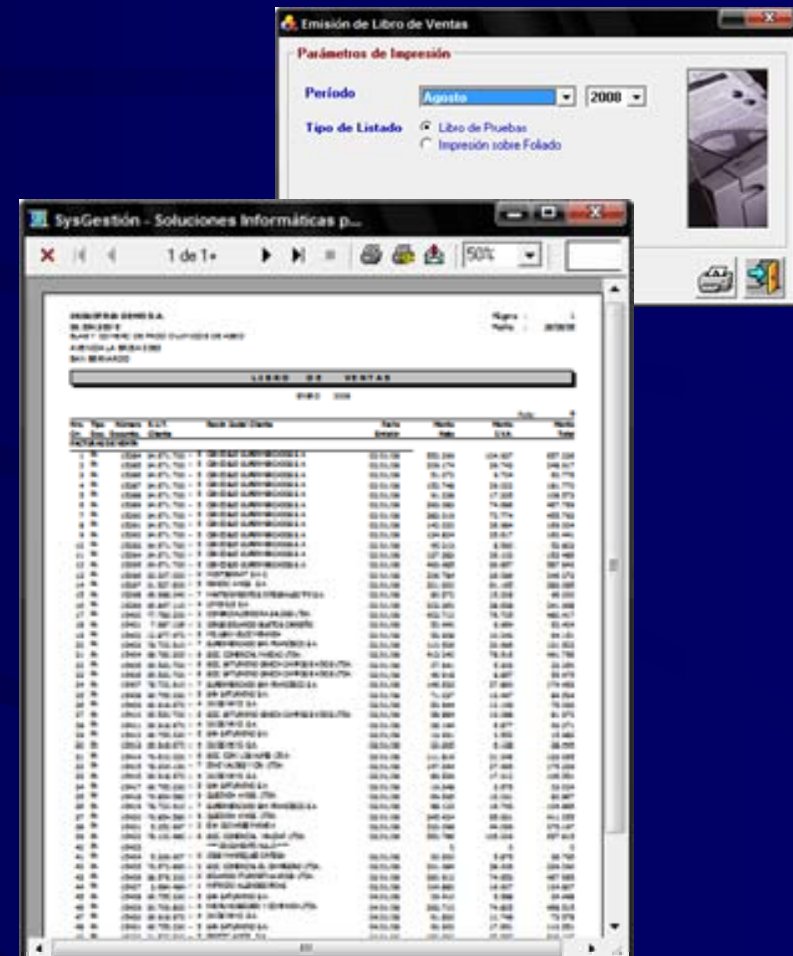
Emisión de Libro de Ventas

Parámetros de Impresión

Período
Agosto
2008

Tipo de Listado
Libro de Pruebas
Impresión sobre Foliado

SysGestión - Soluciones Informáticas p...

1 de 1+

50%

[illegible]

LIBRO DE VENTAS

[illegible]